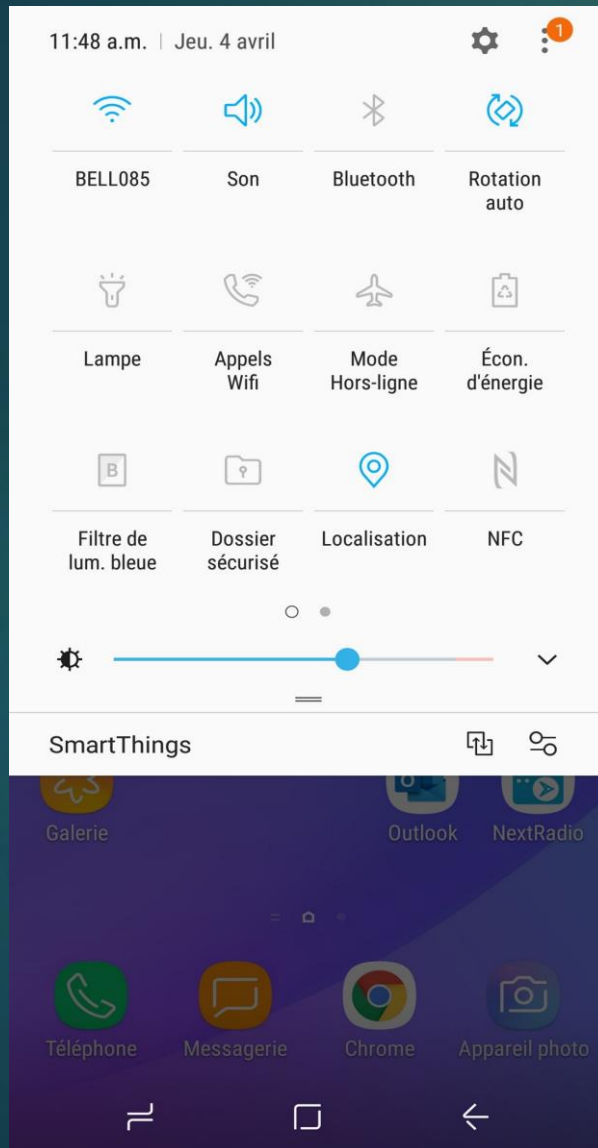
11:48 a.m. | Jeu. 4 avril

1

BELL085

Son

Bluetooth

Rotation auto

Lampe

Appels Wifi

Mode Hors-ligne

Écon. d'énergie

B

Filtre de lum. bleue

Dossier sécurisé

Localisation

NFC

SmartThings

Galerie

Outlook

NextRadio

Téléphone

Messagerie

Chrome

Appareil photo